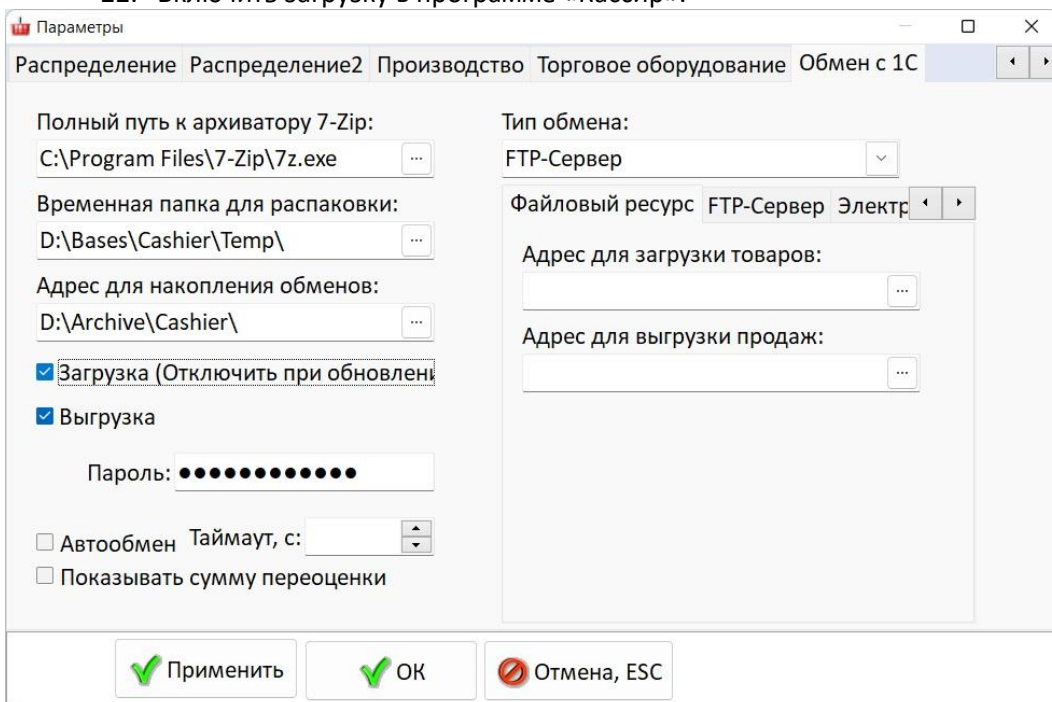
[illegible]

Параметры

Распределение Распределение2 Производство Торговое оборудование Обмен с 1С

Полный путь к архиватору 7-Zip:
C:\Program Files\7-Zip\7z.exe ...

Временная папка для распаковки:
D:\Bases\Cashier\Temp\ ...

Адрес для накопления обменов:
D:\Archive\Cashier\ ...

Загрузка (Отключить при обновлени

Выгрузка

Пароль: ●●●●●●●●●●●●

Автообмен Таймаут, с:

Показывать сумму переоценки

Тип обмена:
FTP-Сервер

Файловый ресурс FTP-Сервер Электр

Адрес для загрузки товаров:
...

Адрес для выгрузки продаж:
...

Применить ОК Отмена, ESC